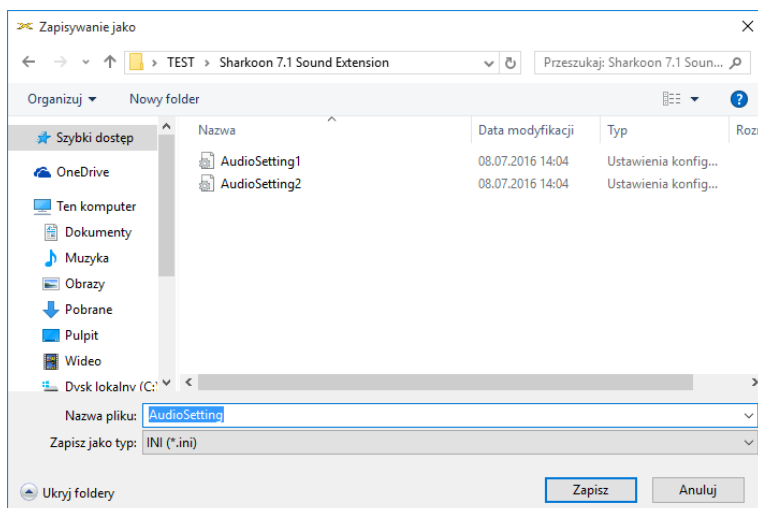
Zapisywanie jako

TEST › Sharkoon 7.1 Sound Extension

Przeszukaj: Sharkoon 7.1 Soun...

Organizuj ▾ Nowy folder

Szybki dostęp
OneDrive
Ten komputer
Dokumenty
Muzyka
Obrazy
Pobrane
Pulpit
Wideo
Dysk lokalny (C:)

| Nazwa | Data modyfikacji | Typ | Roz |
|---|---|---|---|
| AudioSetting1 | 08.07.2016 14:04 | Ustawienia konfig... | |
| AudioSetting2 | 08.07.2016 14:04 | Ustawienia konfig... | |

Nazwa pliku: AudioSetting
Zapisz jako typ: INI (*.ini)

Ukryj foldery

Zapisz Anuluj